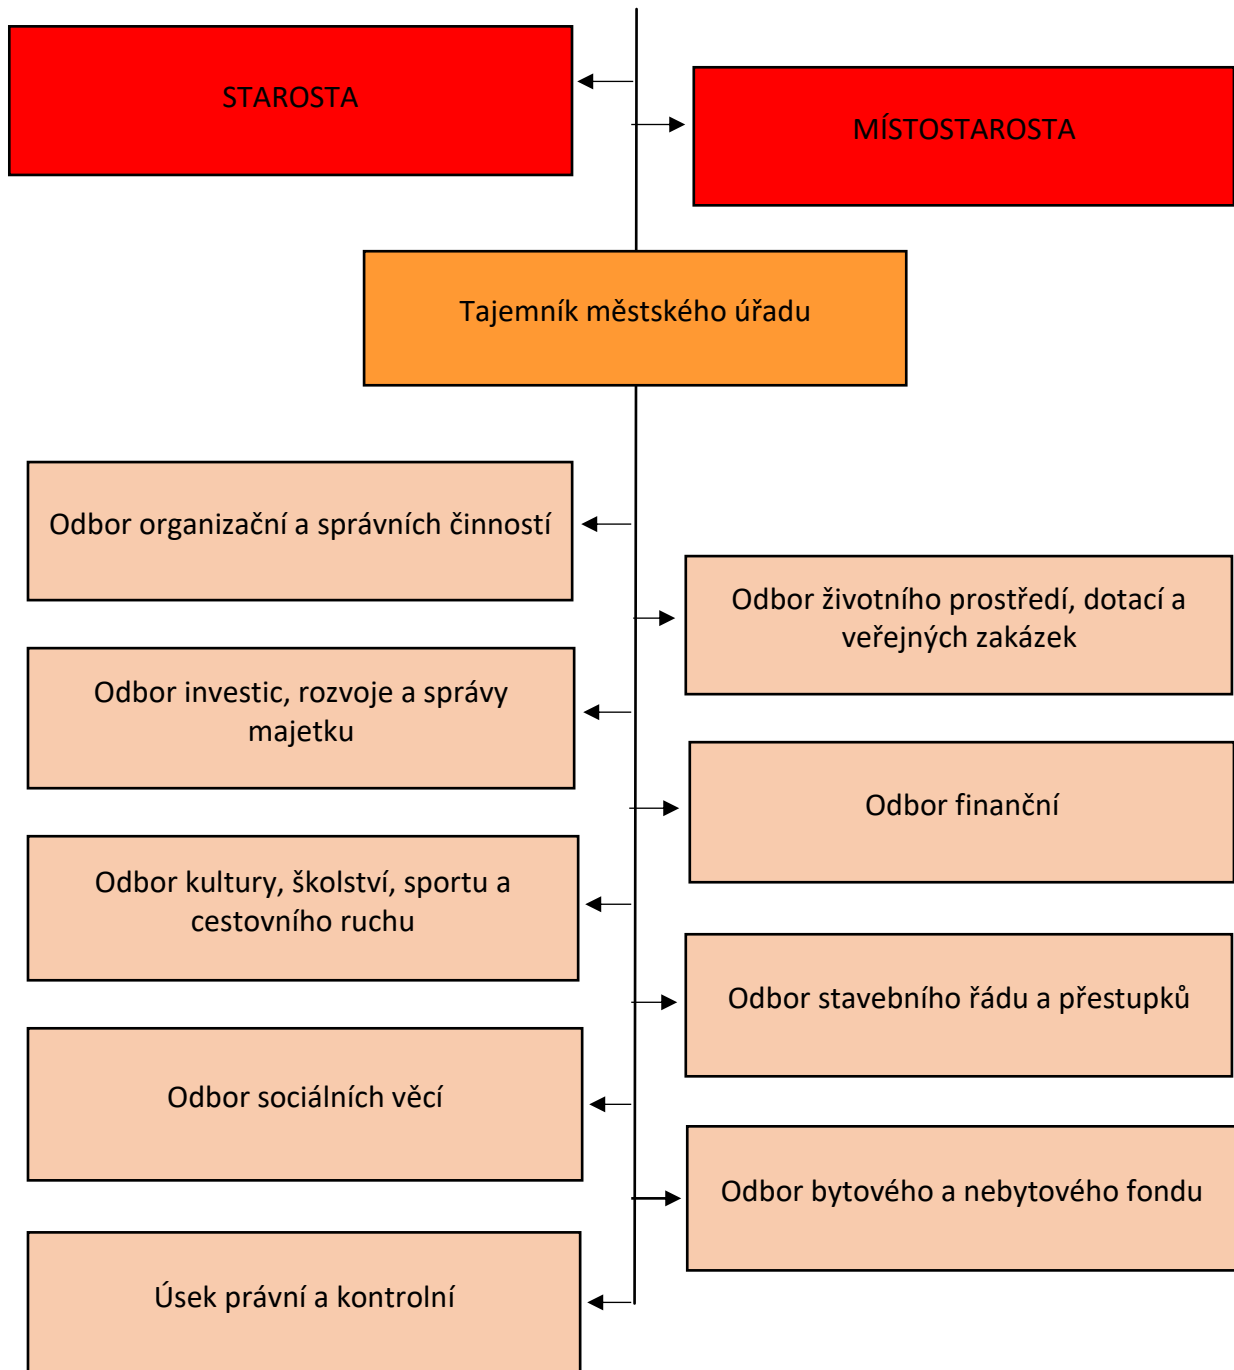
STAROSTA

MÍSTOSTAROSTA

Tajemník městského úřadu

Odbor organizační a správních činností

Odbor životního prostředí, dotací a veřejných zakázek

Odbor investic, rozvoje a správy majetku

Odbor finanční

Odbor kultury, školství, sportu a cestovního ruchu

Odbor stavebního řádu a přestupků

Odbor sociálních věcí

Odbor bytového a nebytového fondu

Úsek právní a kontrolní